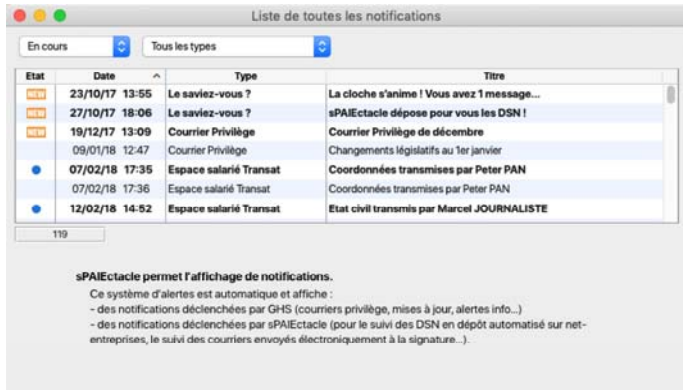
Liste de toutes les notifications

En cours
Tous les types

| Etat | Date | Type | Titre |
|---|---|---|---|
| NEW | 23/10/17 13:55 | Le saviez-vous ? | La cloche s'anime ! Vous avez 1 message... |
| NEW | 27/10/17 18:06 | Le saviez-vous ? | sPAIEctacle dépose pour vous les DSN ! |
| NEW | 19/12/17 13:09 | Courrier Privilège | Courrier Privilège de décembre |
| | 09/01/18 12:47 | Courrier Privilège | Changements législatifs au 1er janvier |
| ● | 07/02/18 17:35 | Espace salarié Transat | Coordonnées transmises par Peter PAN |
| | 07/02/18 17:36 | Espace salarié Transat | Coordonnées transmises par Peter PAN |
| ● | 12/02/18 14:52 | Espace salarié Transat | Etat civil transmis par Marcel JOURNALISTE |

119

sPAIEctacle permet l'affichage de notifications.

Ce système d'alertes est automatique et affiche :
- des notifications déclenchées par GHS (courriers privilège, mises à jour, alertes info...)
- des notifications déclenchées par sPAIEctacle (pour le suivi des DSN en dépôt automatisé sur net-entreprises, le suivi des courriers envoyés électroniquement à la signature...).